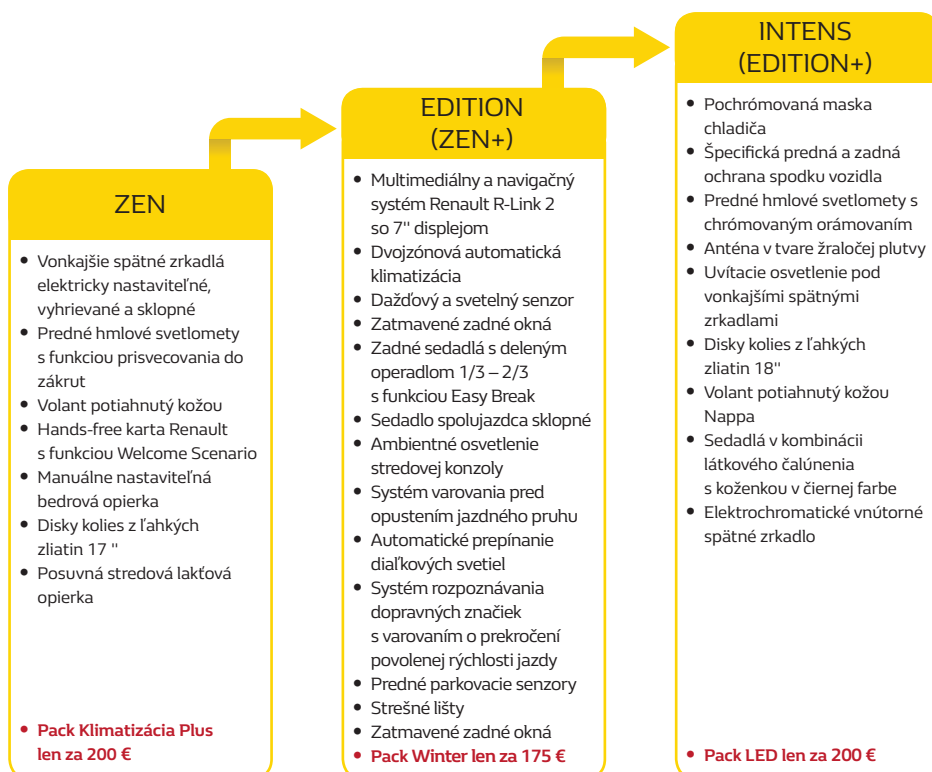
ZEN

- Vonkajšie spätné zrkadlá elektricky nastaviteľné, vyhrievané a sklopné
- Predné hmlové svetlomety s funkciou prisvecovania do zákrut
- Volant potiahnutý kožou
- Hands-free karta Renault s funkciou Welcome Scenario
- Manuálne nastaviteľná bedrová opierka
- Disky kolies z ľahkých zliatin 17 ''
- Posuvná stredová lakťová opierka

- Pack Klimatizácia Plus len za 200 €

EDITION (ZEN+)

- Multimediálny a navigačný systém Renault R-Link 2 so 7'' displejom
- Dvojzónová automatická klimatizácia
- Dažďový a svetelný senzor
- Zatmavené zadné okná
- Zadné sedadlá s deleným operadlom 1/3 – 2/3 s funkciou Easy Break
- Sedadlo spolujazdca sklopné
- Ambientné osvetlenie stredovej konzoly
- Systém varovania pred opustením jazdného pruhu
- Automatické prepínanie diaľkových svetiel
- Systém rozpoznávania dopravných značiek s varovaním o prekročení povolenej rýchlosti jazdy
- Predné parkovacie senzory
- Strešné lišty
- Zatmavené zadné okná
- Pack Winter len za 175 €

INTENS (EDITION+)

- Pochrómovaná maska chladiča
- Špecifická predná a zadná ochrana spodku vozidla
- Predné hmlové svetlomety s chrómovaným orámovaním
- Anténa v tvare žraločej plutvy
- Uvítacie osvetlenie pod vonkajšími spätnými zrkadlami
- Disky kolies z ľahkých zliatin 18''
- Volant potiahnutý kožou Nappa
- Sedadlá v kombinácii látkového čalúnenia s koženkou v čiernej farbe
- Elektrochromatické vnútorné spätné zrkadlo

- Pack LED len za 200 €